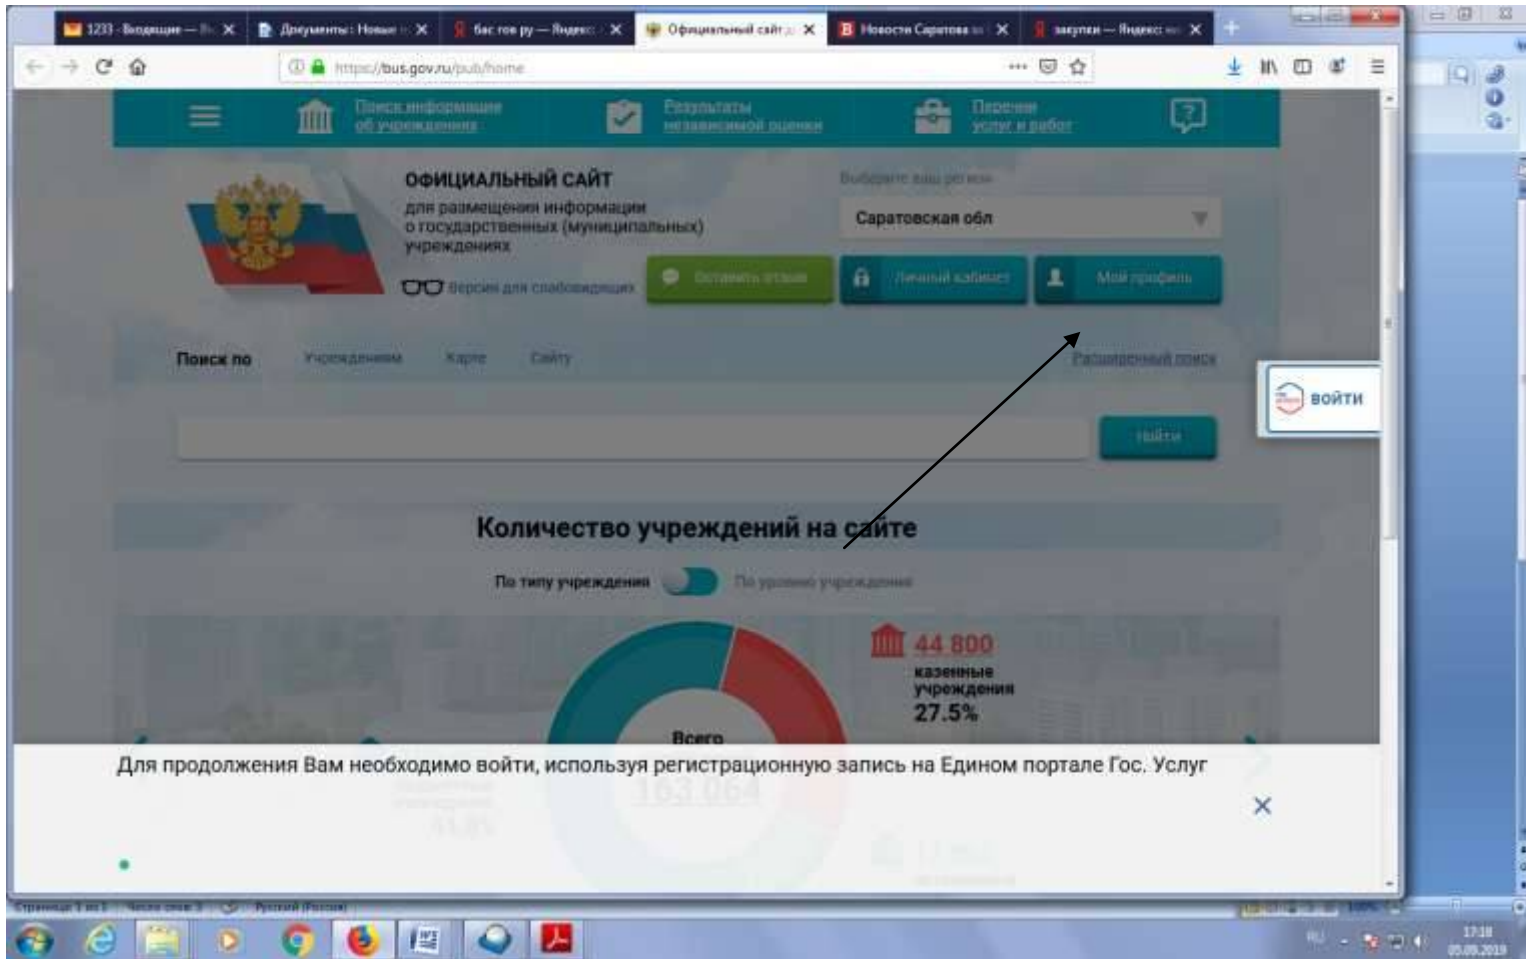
1233 - Входящие — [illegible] ✕ | Документы: Новая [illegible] ✕ | бас гов ру — Яндекс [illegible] ✕ | Официальный сайт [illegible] ✕ | Новости Саратова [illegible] ✕ | закупки — Яндекс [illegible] ✕

https://bus.gov.ru/pub/home

Поиск информации об учреждениях

Результаты независимой оценки

Перечни услуг и работ

ОФИЦИАЛЬНЫЙ САЙТ
для размещения информации о государственных (муниципальных) учреждениях

Версия для слабовидящих

Выберите ваш регион

Саратовская обл

Оставить отзыв

Личный кабинет

Мой профиль

Поиск по

Учреждениям

Карте

Сайту

Расширенный поиск

Найти

ВОЙТИ

Количество учреждений на сайте

По типу учреждения

По уровню учреждения

44 800
казенные учреждения
27.5%

Всего

163 064

Для продолжения Вам необходимо войти, используя регистрационную запись на Едином портале Гос. Услуг

✕

Страница: 1 из 1 | Число слов: 3 | Русский (Россия)

RU

17:18
05.09.2019